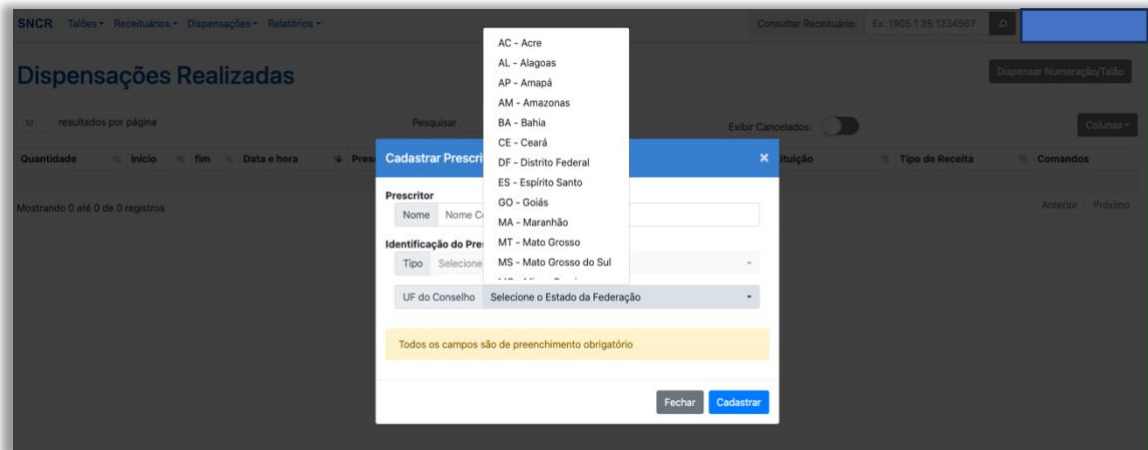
SNCR Talões ▾ Receituários ▾ Dispensações ▾ Relatórios ▾

Consultar Receituário: Ex. 1905 1 35 1234567

Dispensações Realizadas

Dispensar Numeração/Talão

10 resultados por página

Pesquisar

Exibir Cancelados:

Colunas ▾

| Quantidade | início | fim | Data e hora | Pres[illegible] | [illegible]tuição | Tipo de Receita | Comandos |
|---|---|---|---|---|---|---|---|

Mostrando 0 até 0 de 0 registros

Anterior Próximo

Cadastrar Prescri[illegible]

Prescritor

Nome Nome C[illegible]

Identificação do Pres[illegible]

Tipo Selecione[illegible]

UF do Conselho Selecione o Estado da Federação

Todos os campos são de preenchimento obrigatório

Fechar Cadastrar

AC - Acre
AL - Alagoas
AP - Amapá
AM - Amazonas
BA - Bahia
CE - Ceará
DF - Distrito Federal
ES - Espírito Santo
GO - Goiás
MA - Maranhão
MT - Mato Grosso
MS - Mato Grosso do Sul
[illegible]